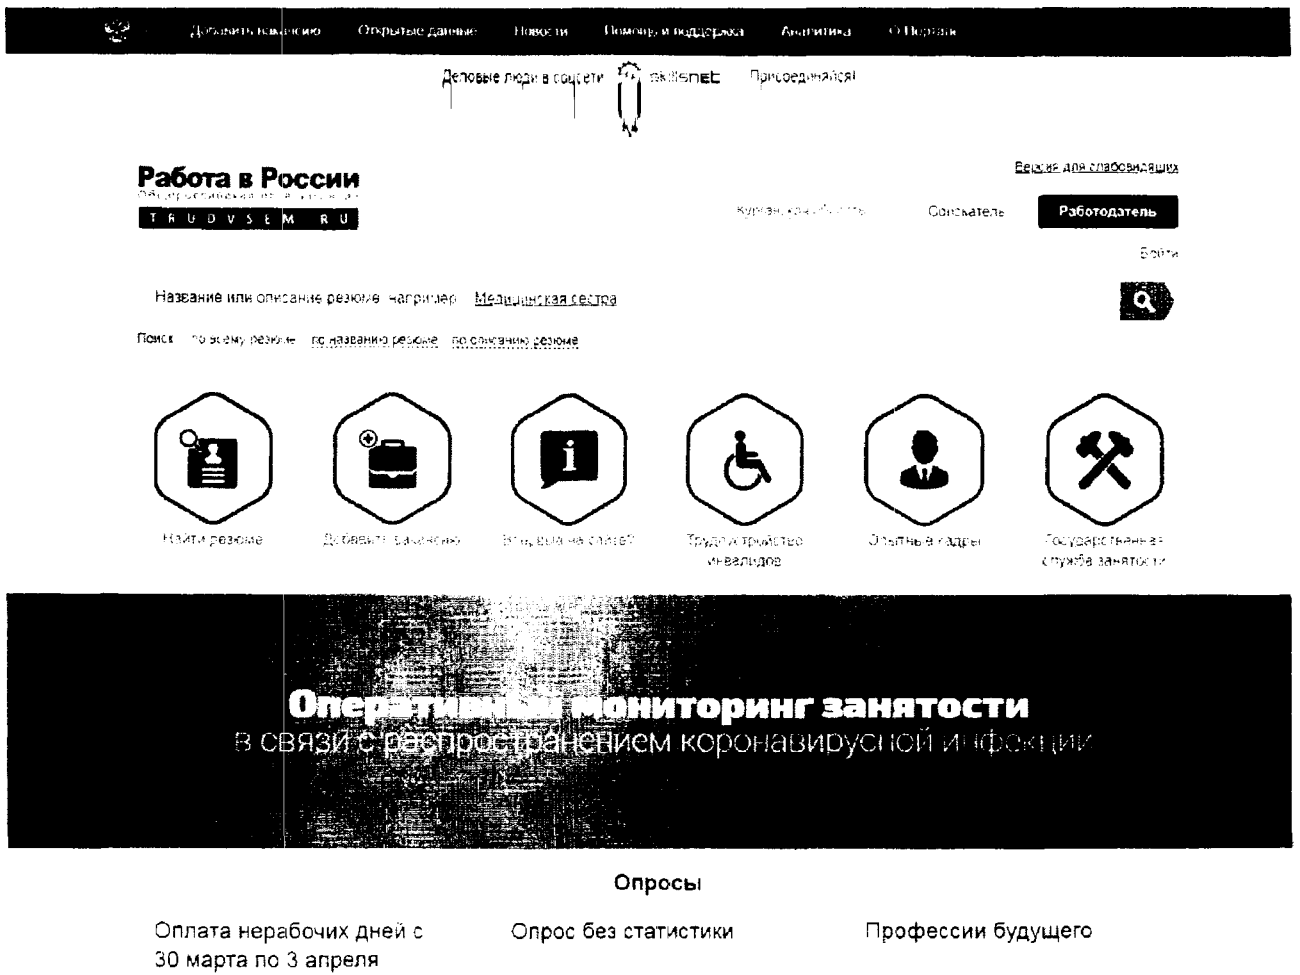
Добавить вакансию Открытые данные Новости Помощь и поддержка Аналитика О Портале

Деловые люди в соцсети skillsnet Присоединяйся!

Работа в России
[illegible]
TRUDVSEM.RU

Версия для слабовидящих

Курганская область Соискатель Работодатель

Войти

Название или описание резюме, например: Медицинская сестра

Поиск: по всему резюме по названию резюме по описанию резюме

Найти резюме
Добавить вакансию
Вопросы на ответ
Трудоустройство инвалидов
Опытные кадры
Государственная служба занятости

Оперативный мониторинг занятости
в связи с распространением коронавирусной инфекции

Опросы

Оплата нерабочих дней с 30 марта по 3 апреля

Опрос без статистики

Профессии будущего